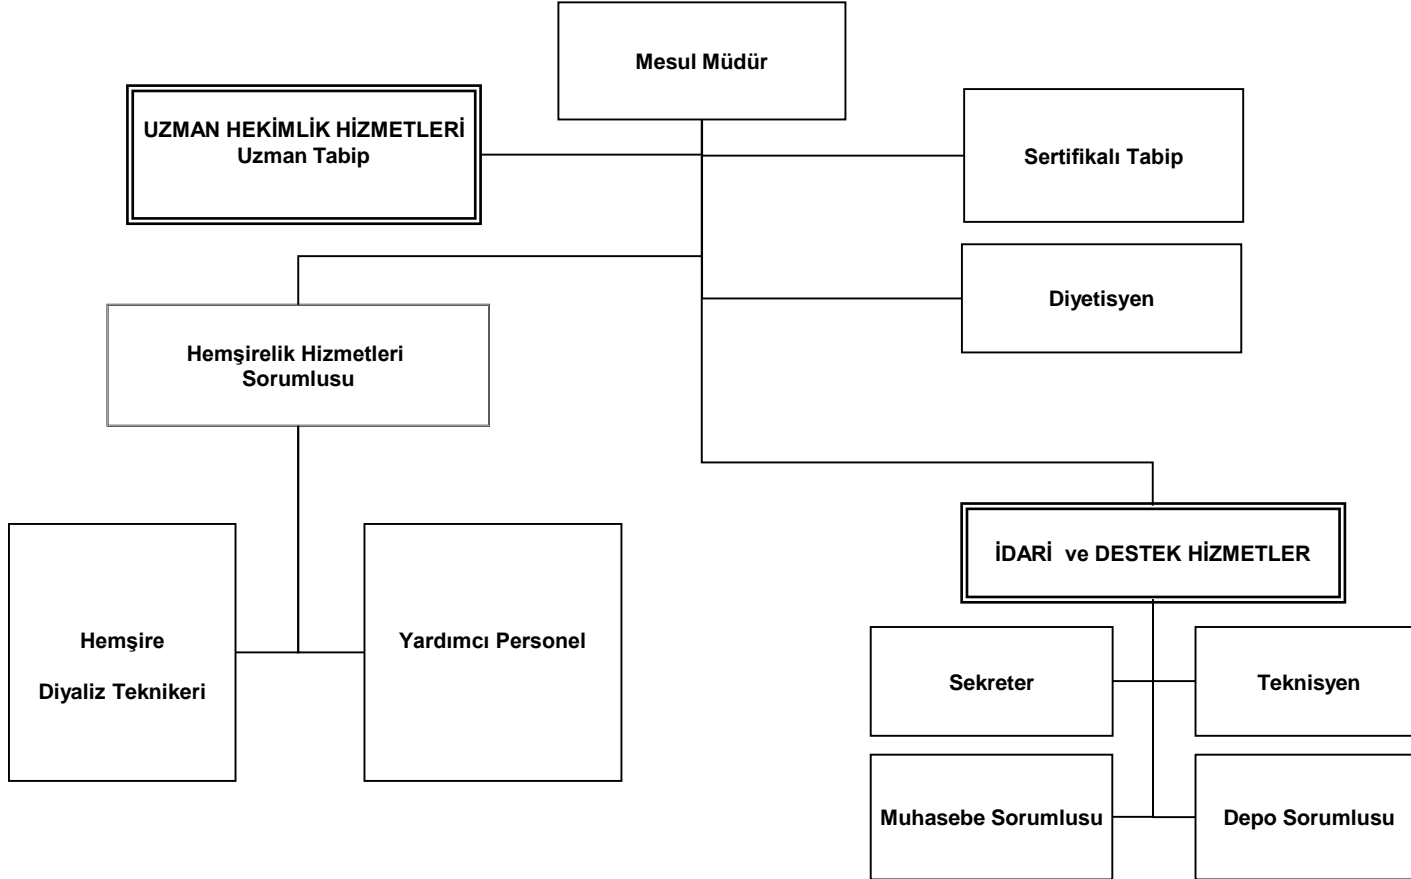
Mesul Müdür

UZMAN HEKİMLİK HİZMETLERİ
Uzman Tabip

Sertifikalı Tabip

Diyetisyen

Hemşirelik Hizmetleri Sorumlusu

Hemşire

Diyaliz Teknikeri

Yardımcı Personel

İDARİ ve DESTEK HİZMETLER

Sekreter

Teknisyen

Muhasebe Sorumlusu

Depo Sorumlusu